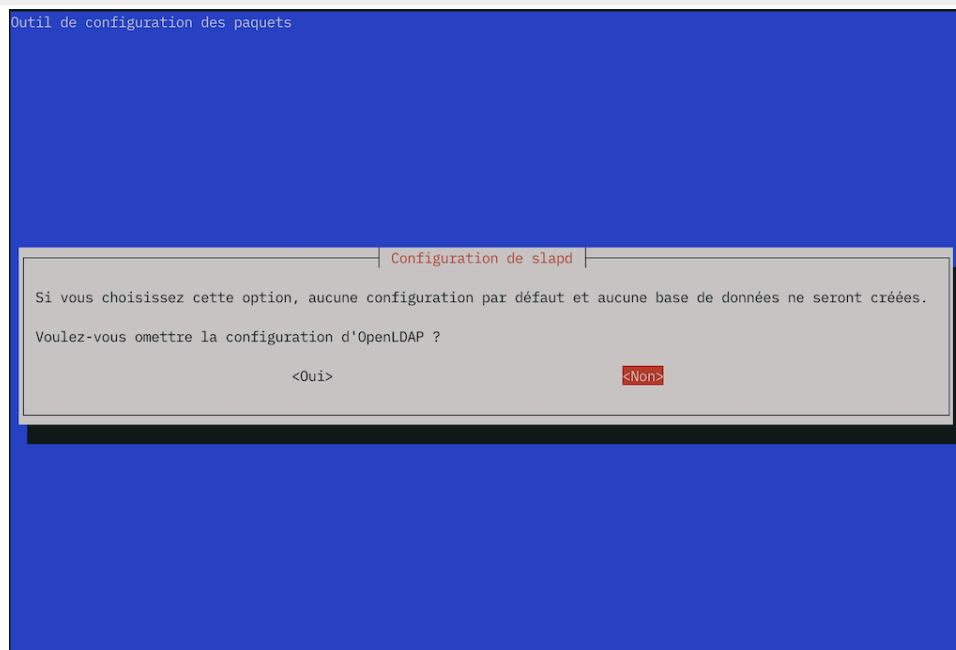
Outil de configuration des paquets

Configuration de slapd

Si vous choisissez cette option, aucune configuration par défaut et aucune base de données ne seront créées.

Voulez-vous omettre la configuration d'OpenLDAP ?

<Oui>

<Non>